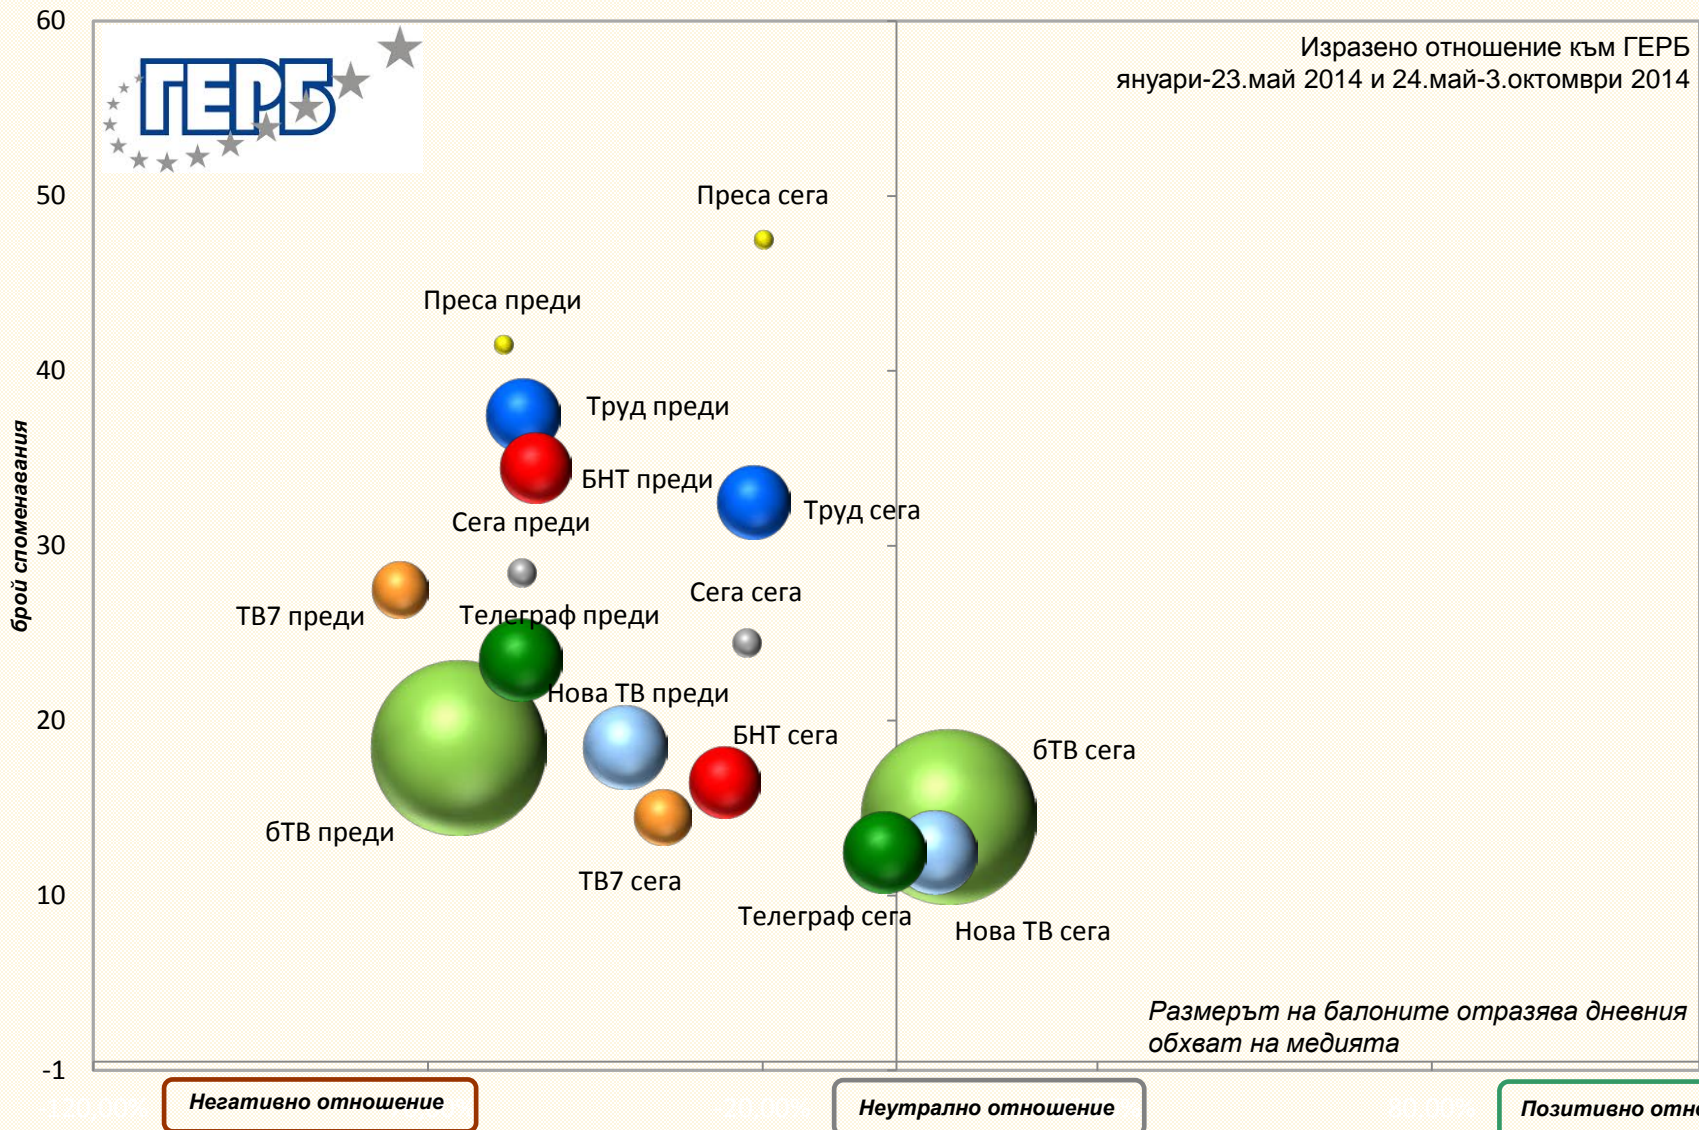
ГЕРБ

Изразено отношение към ГЕРБ
януари-23.май 2014 и 24.май-3.октомври 2014

60
50
40
30
20
10
-1

брой споменавания

Преса сега
Преса преди
Труд преди
БНТ преди
Труд сега
Сега преди
ТВ7 преди
Телеграф преди
Сега сега
Нова ТВ преди
БНТ сега
бТВ сега
бТВ преди
ТВ7 сега
Телеграф сега
Нова ТВ сега

Размерът на балоните отразява дневния обхват на медията

Негативно отношение
Неутрално отношение
Позитивно отн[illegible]